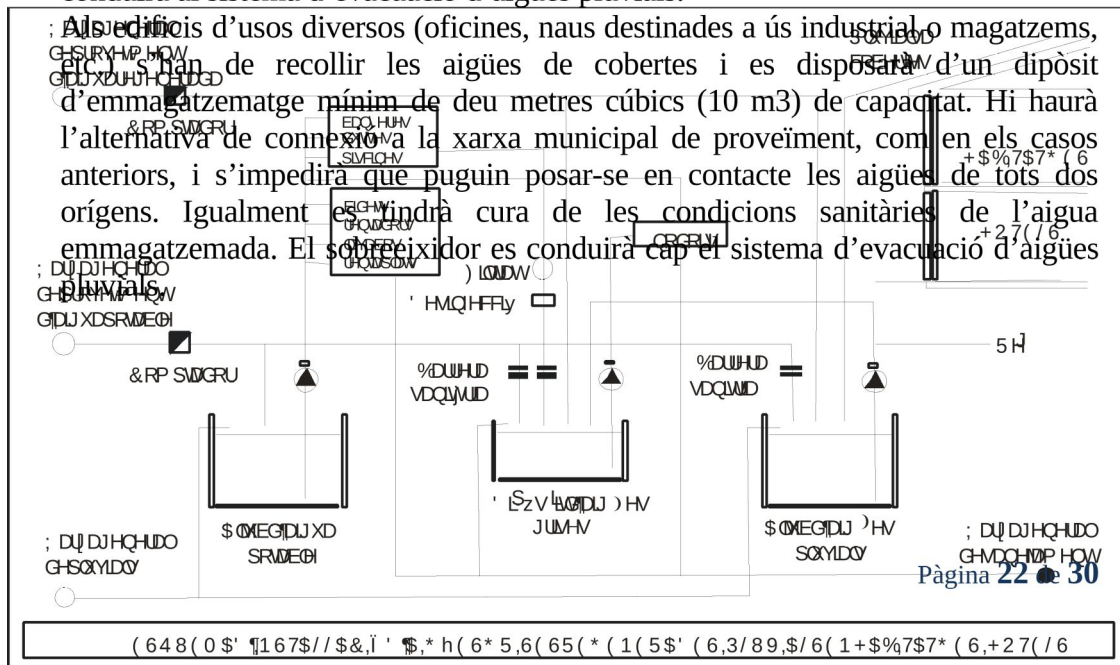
Als edificis d'usos diversos (oficines, naus destinades a ús industrial o magatzems, etc.) s'han de recollir les aigües de cobertes i es disposarà d'un dipòsit d'emmagatzematge mínim de deu metres cúbics (10 m3) de capacitat. Hi haurà l'alternativa de connexió a la xarxa municipal de proveïment, com en els casos anteriors, i s'impedirà que puguin posar-se en contacte les aigües de tots dos orígens. Igualment es tindrà cura de les condicions sanitàries de l'aigua emmagatzemada. El sobreeixidor es conduirà cap el sistema d'evacuació d'aigües pluvials.

Pàgina 22 de 30